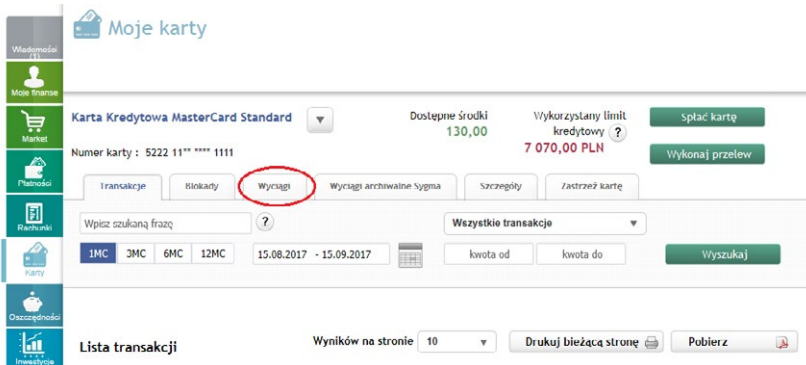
Wiadomości (1)
Moje finanse
Market
Płatności
Rachunki
Karty
Oszczędności
Inwestycje

Moje karty

Karta Kredytowa MasterCard Standard
Numer karty : 5222 11** **** 1111

Dostępne środki
130,00

Wykorzystany limit kredytowy ?
7 070,00 PLN

Spłać kartę
Wykonaj przelew

Transakcje | Blokady | Wyciągi | Wyciągi archiwalne Sygma | Szczegóły | Zastrzeż kartę

Wpisz szukaną frazę ?
Wszystkie transakcje

1MC 3MC 6MC 12MC
15.08.2017 - 15.09.2017
kwota od
kwota do
Wyszukaj

Lista transakcji
Wyników na stronie 10
Drukuj bieżącą stronę
Pobierz